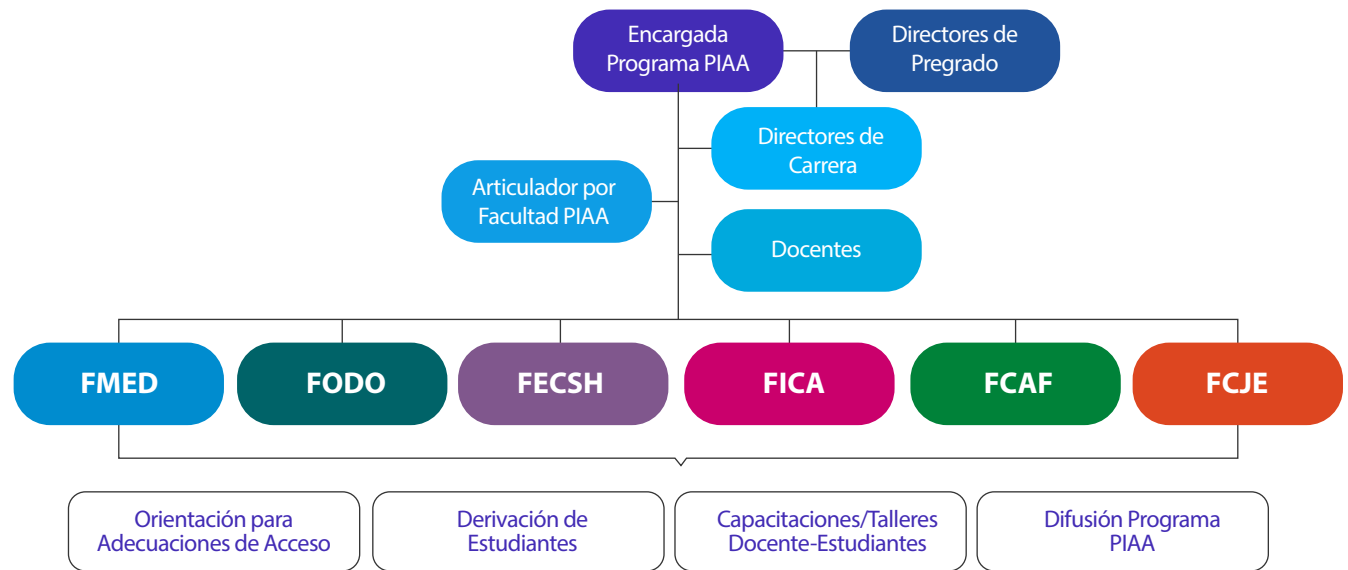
Encargada Programa PIAA

Directores de Pregrado

Directores de Carrera

Articulador por Facultad PIAA

Docentes

FMED

FODO

FECSH

FICA

FCAF

FCJE

Orientación para Adecuaciones de Acceso

Derivación de Estudiantes

Capacitaciones/Talleres Docente-Estudiantes

Difusión Programa PIAA